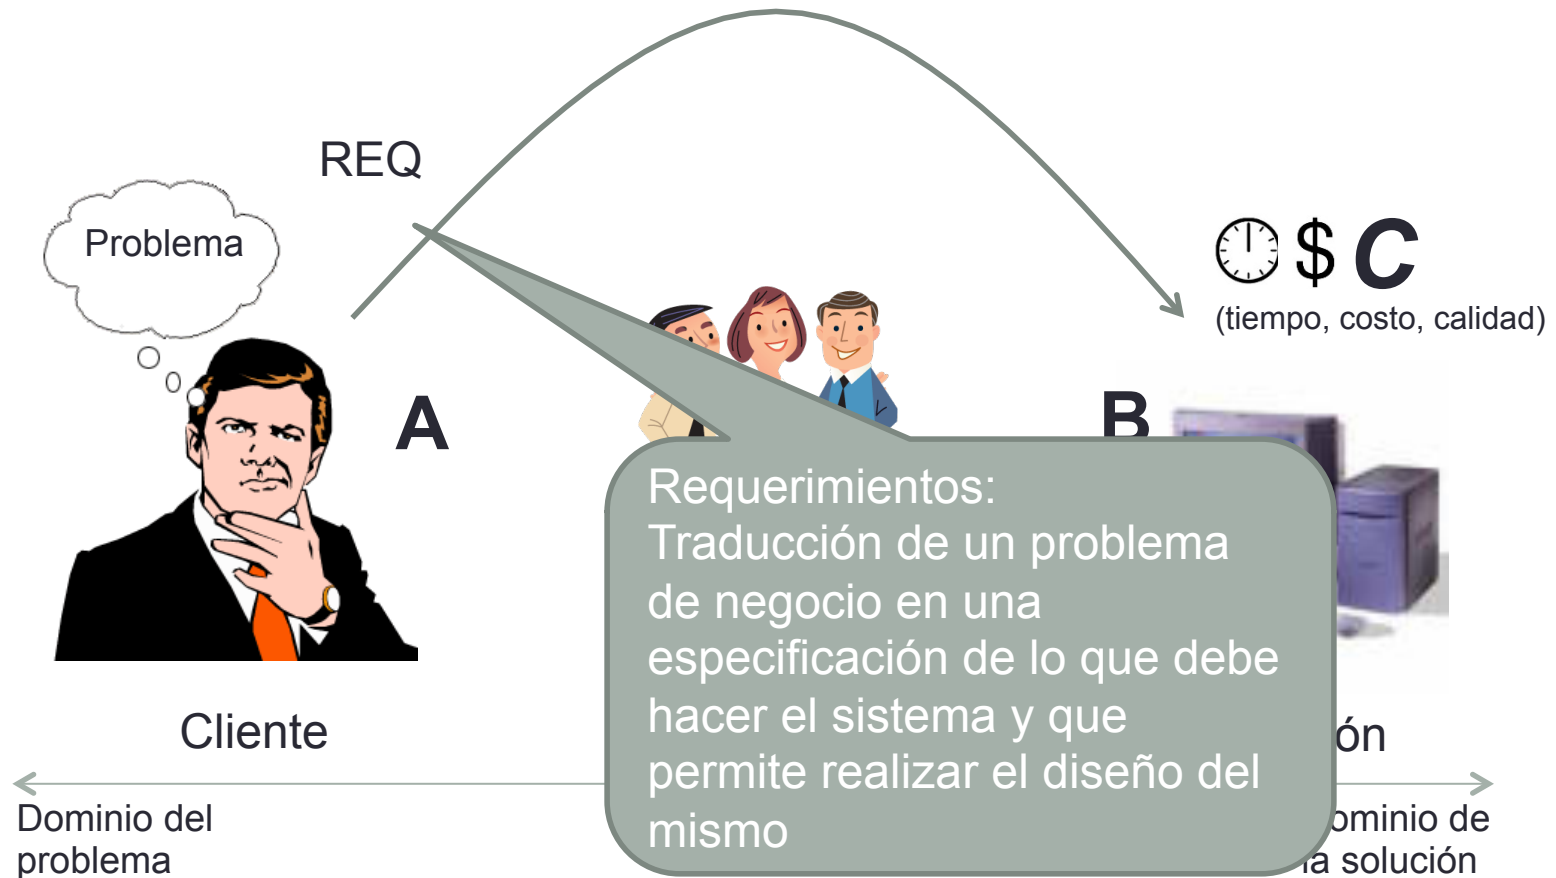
REQ

Problema

A

Cliente

Dominio del problema

$ C
(tiempo, costo, calidad)

B

ón

ominio de
a solución

Requerimientos:
Traducción de un problema de negocio en una especificación de lo que debe hacer el sistema y que permite realizar el diseño del mismo